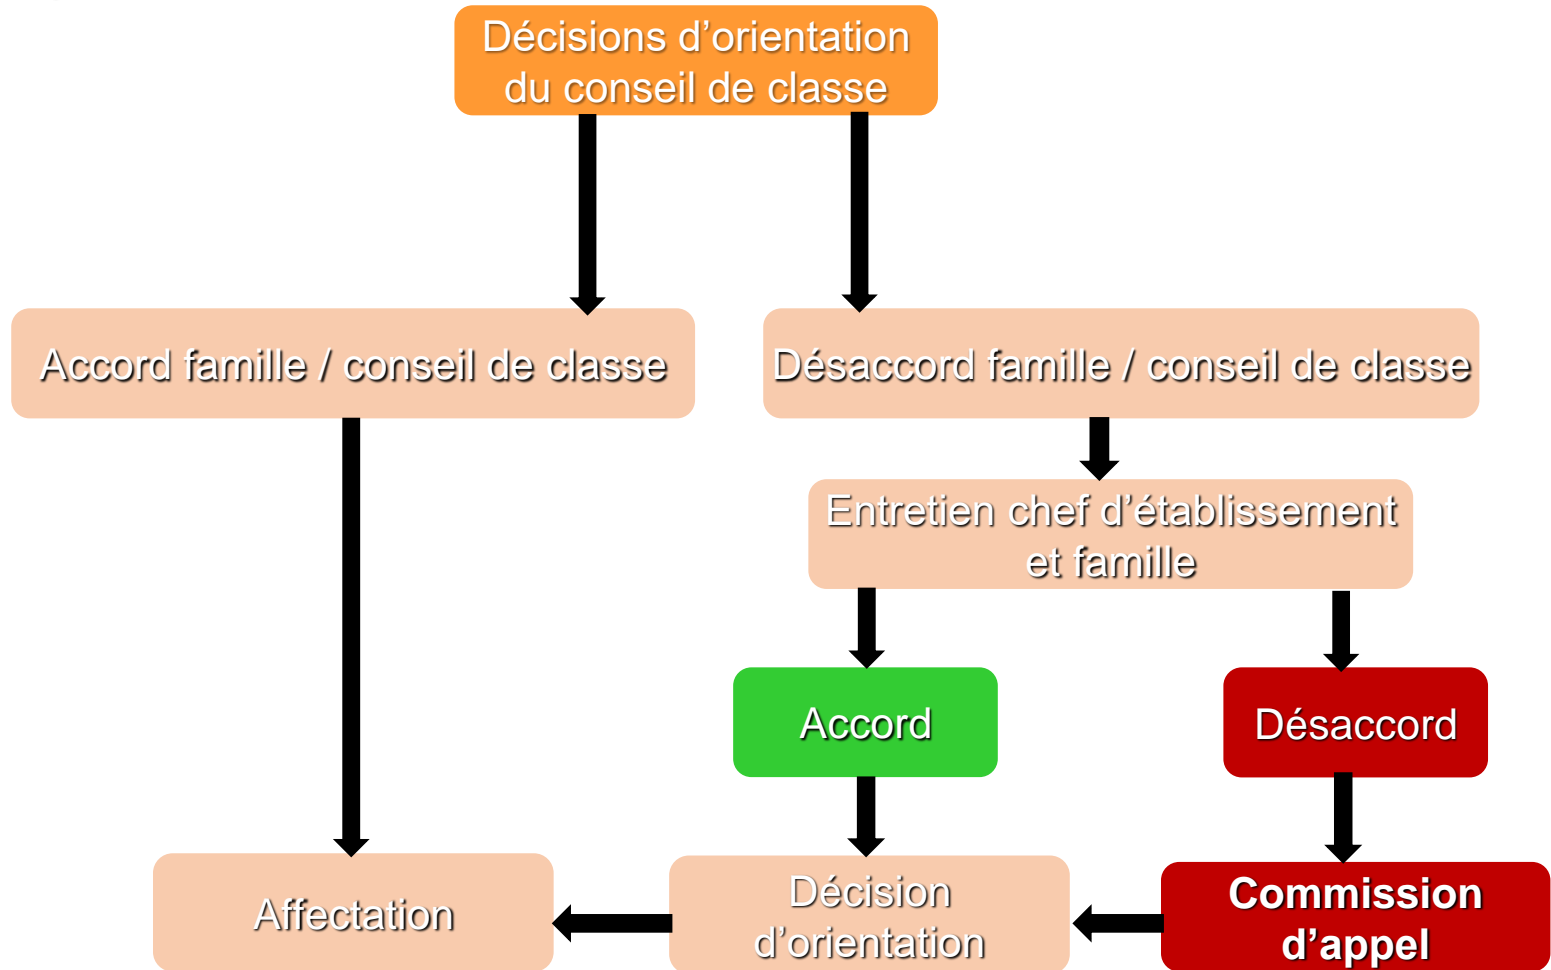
Décisions d’orientation du conseil de classe

Accord famille / conseil de classe

Désaccord famille / conseil de classe

Entretien chef d’établissement et famille

Accord

Désaccord

Affectation

Décision d’orientation

Commission d’appel